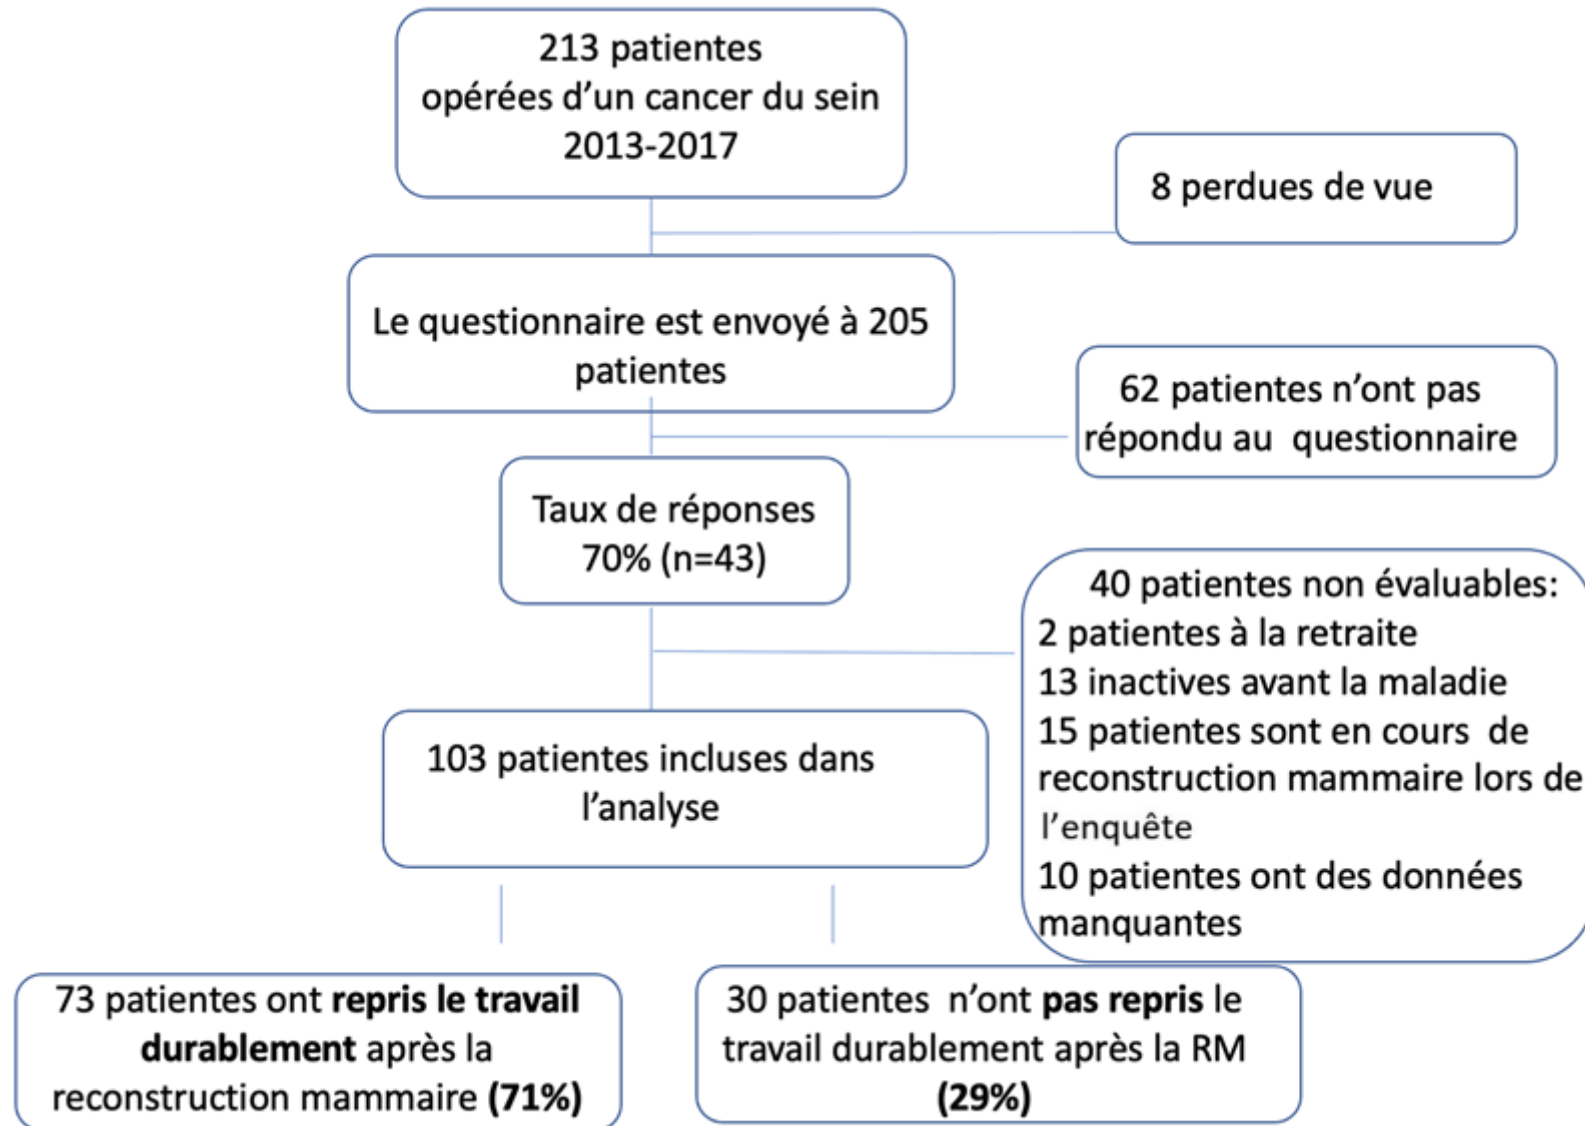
213 patientes
opérées d’un cancer du sein
2013-2017

8 perdues de vue

Le questionnaire est envoyé à 205 patientes

62 patientes n’ont pas répondu au questionnaire

Taux de réponses
70% (n=43)

40 patientes non évaluables:
2 patientes à la retraite
13 inactives avant la maladie
15 patientes sont en cours de reconstruction mammaire lors de l’enquête
10 patientes ont des données manquantes

103 patientes incluses dans l’analyse

73 patientes ont **repris le travail durablement** après la reconstruction mammaire **(71%)**

30 patientes n’ont **pas repris** le travail durablement après la RM **(29%)**